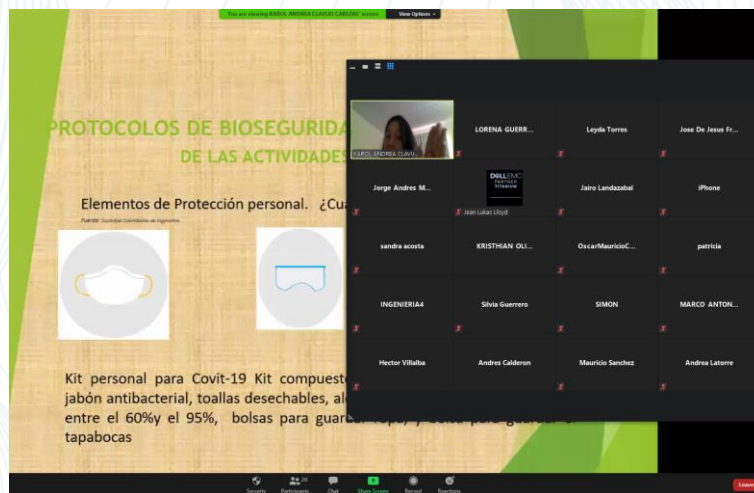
You are viewing KAROL ANDREA CLAVIJO CABEZAS' screen View Options

PROTOCOLOS DE BIOSEGURIDA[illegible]

DE LAS ACTIVIDADES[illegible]

Elementos de Protección personal. ¿Cua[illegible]

Fuente: Sociedad Colombiana de Ingenieros

Kit personal para Covit-19 Kit compuesto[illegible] jabón antibacterial, toallas desechables, al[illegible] entre el 60%y el 95%, bolsas para guard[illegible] tapabocas

KAROL ANDREA CLAVIJ...

LORENA GUERR...

Leyda Torres

Jose De Jesus Fr...

Jorge Andres M...

DELL EMC PARTNER TITANIUM

Jean Lukas Lloyd

Jairo Landazabal

iPhone

sandra acosta

KRISTHIAN OLI...

OscarMauricioC...

patricia

INGENIERIA4

Silvia Guerrero

SIMON

MARCO ANTON...

Hector Villalba

Andres Calderon

Mauricio Sanchez

Andrea Latorre

Security Participants 26 Chat Share Screen Record Reactions Leave